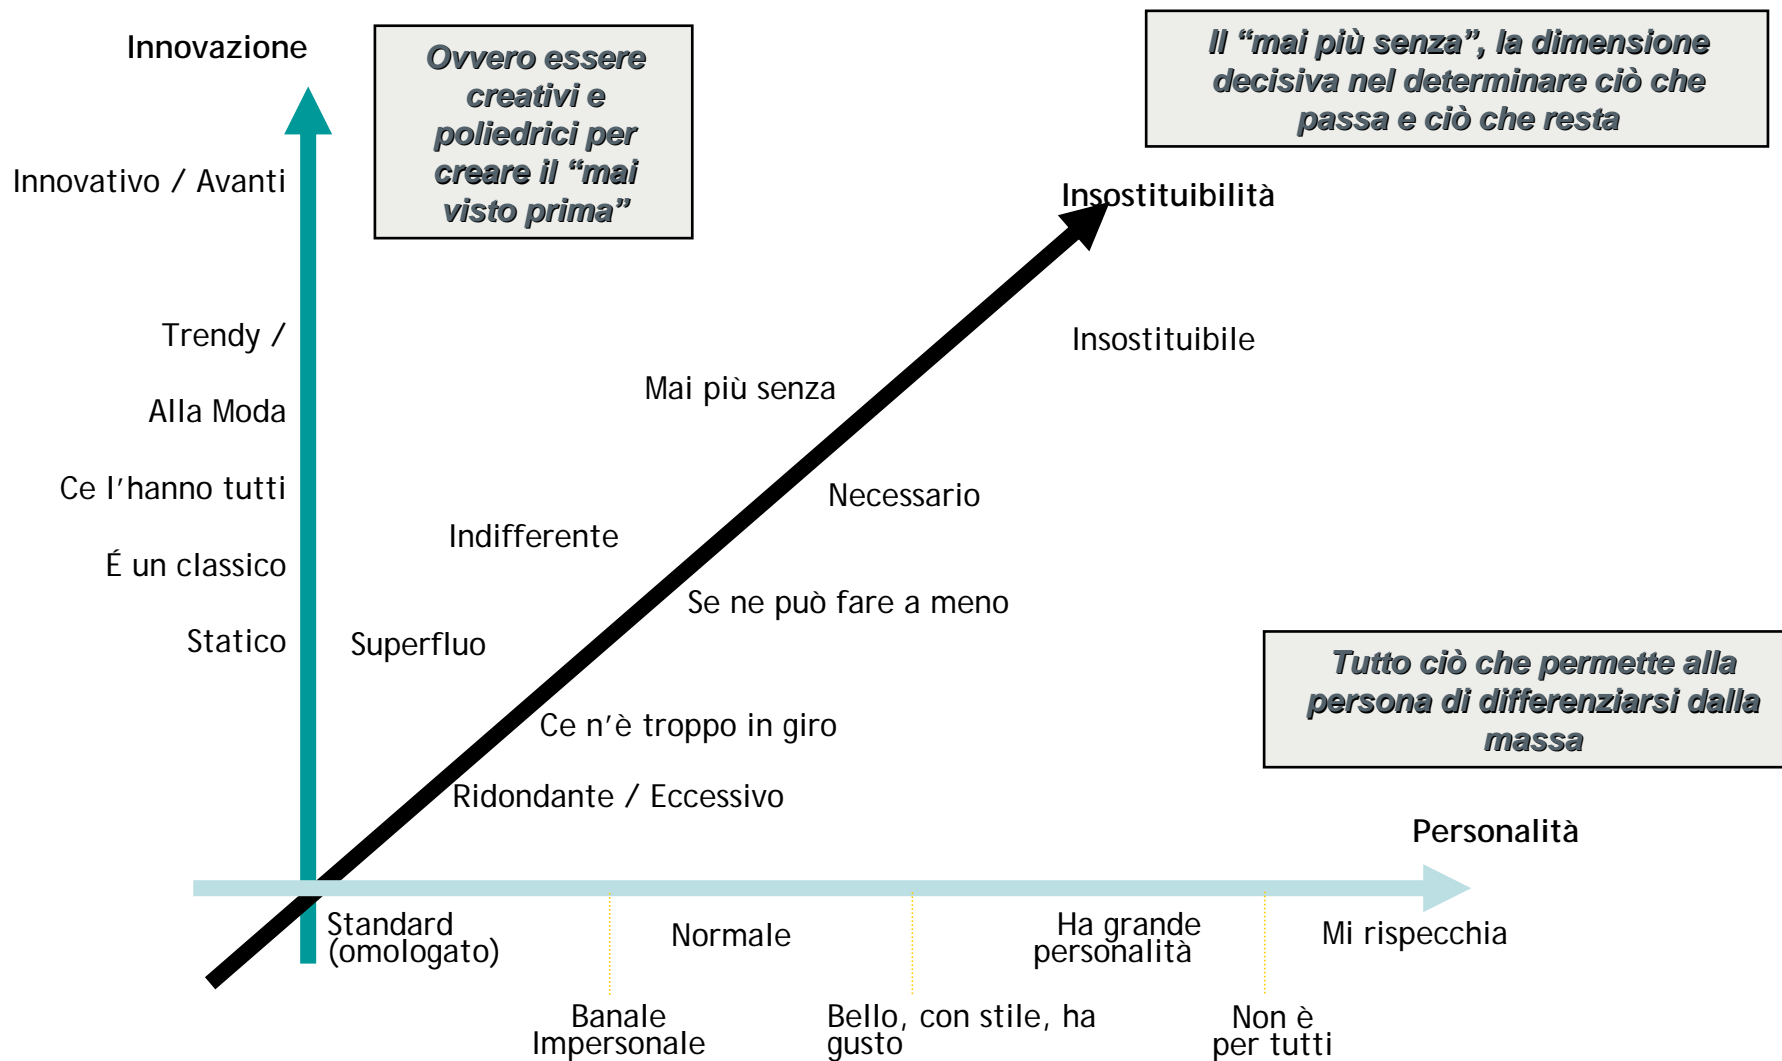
Innovazione

Ovvero essere creativi e poliedrici per creare il “mai visto prima”

Il “mai più senza”, la dimensione decisiva nel determinare ciò che passa e ciò che resta

Innovativo / Avanti

Insostituibilità

Trendy /

Insostituibile

Alla Moda

Mai più senza

Ce l’hanno tutti

Necessario

Indifferente

É un classico

Se ne può fare a meno

Statico

Superfluo

Tutto ciò che permette alla persona di differenziarsi dalla massa

Ce n’è troppo in giro

Ridondante / Eccessivo

Personalità

Standard (omologato)

Normale

Ha grande personalità

Mi rispecchia

Banale Impersonale

Bello, con stile, ha gusto

Non è per tutti